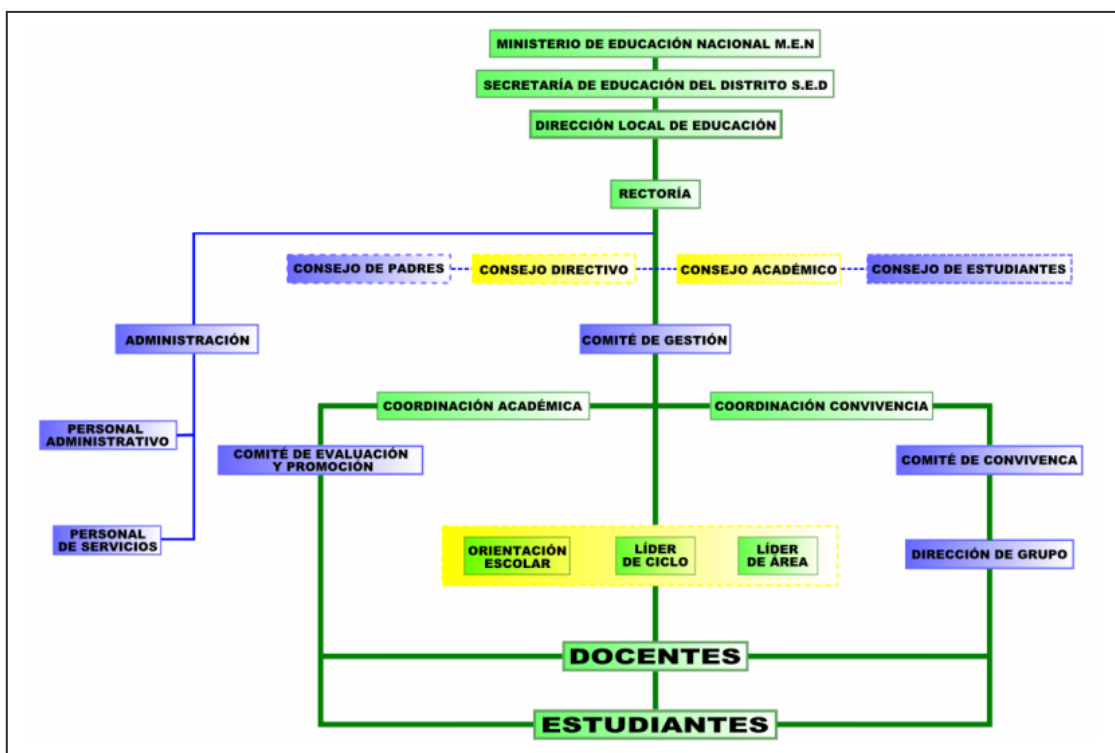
MINISTERIO DE EDUCACIÓN NACIONAL M.E.N

SECRETARÍA DE EDUCACIÓN DEL DISTRITO S.E.D

DIRECCIÓN LOCAL DE EDUCACIÓN

RECTORÍA

CONSEJO DE PADRES

CONSEJO DIRECTIVO

CONSEJO ACADÉMICO

CONSEJO DE ESTUDIANTES

ADMINISTRACIÓN

COMITÉ DE GESTIÓN

COORDINACIÓN ACADÉMICA

COORDINACIÓN CONVIVENCIA

PERSONAL ADMINISTRATIVO

COMITÉ DE EVALUACIÓN Y PROMOCIÓN

COMITÉ DE CONVIVENCA

PERSONAL DE SERVICIOS

ORIENTACIÓN ESCOLAR

LÍDER DE CICLO

LÍDER DE ÁREA

DIRECCIÓN DE GRUPO

DOCENTES

ESTUDIANTES